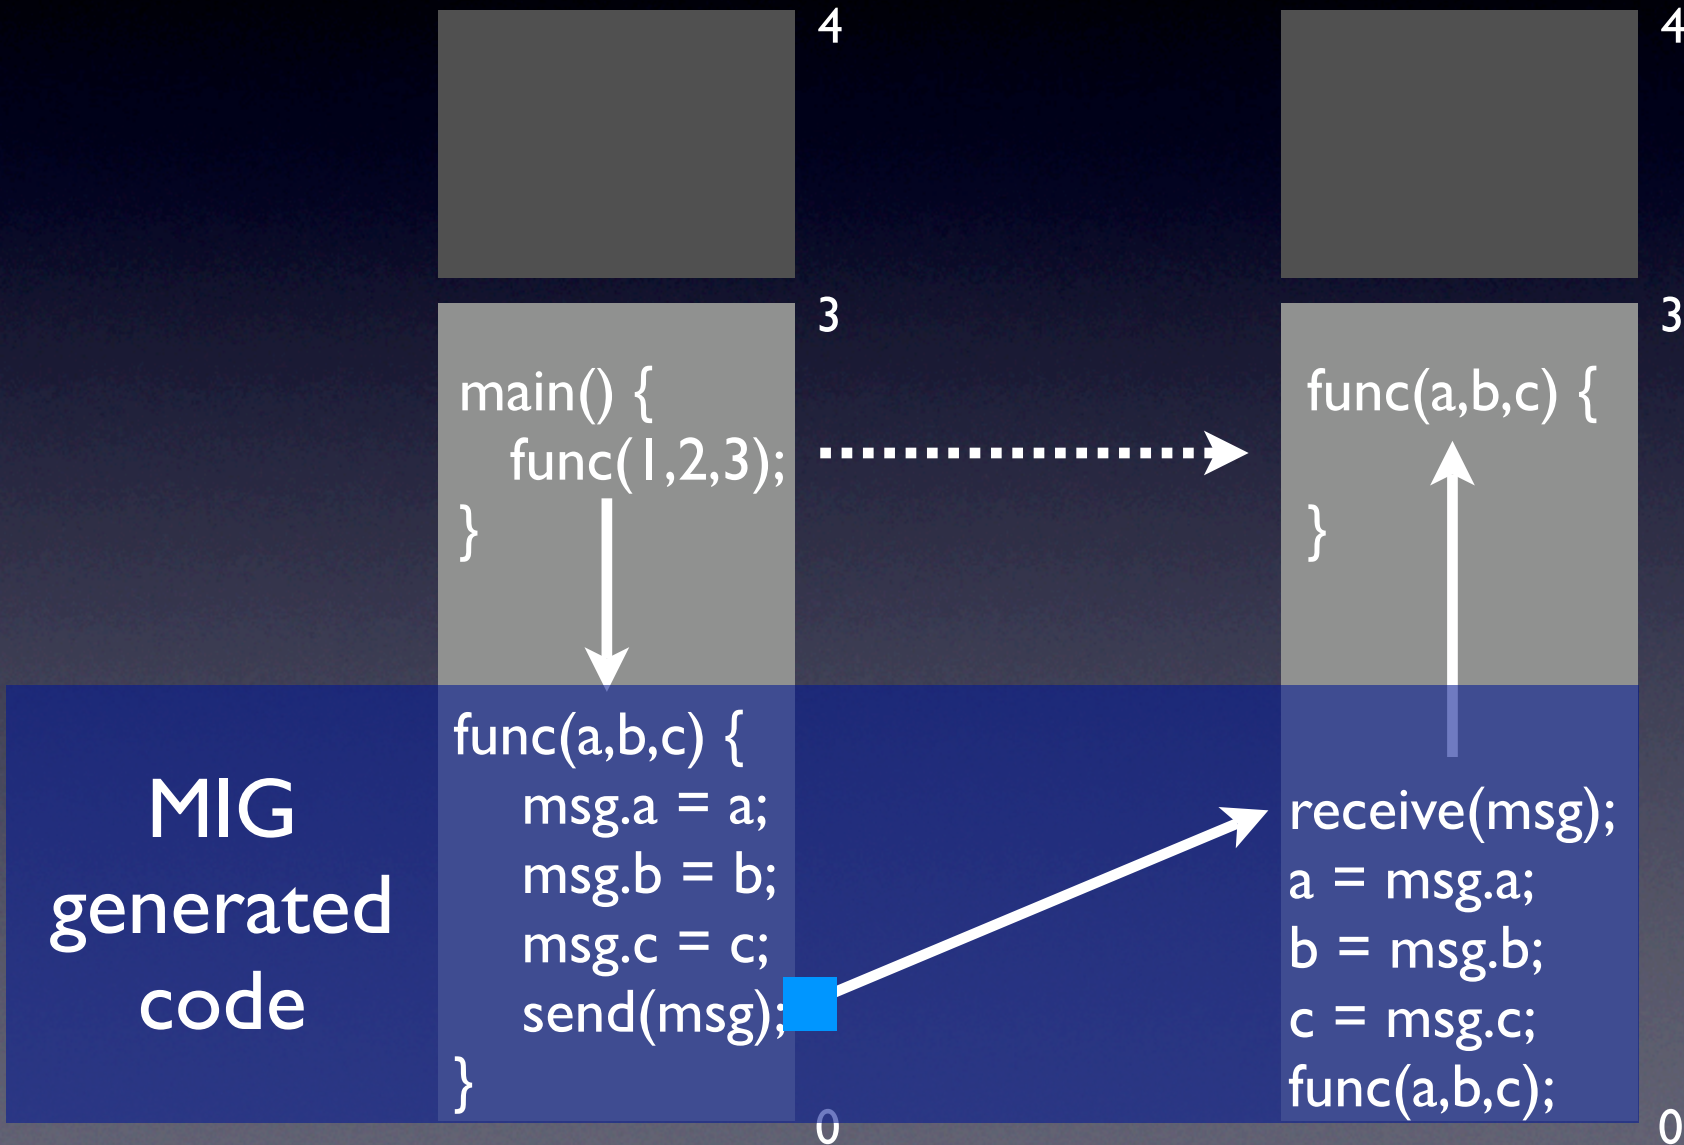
4

3

main() {
func(1,2,3);
}

func(a,b,c) {
msg.a = a;
msg.b = b;
msg.c = c;
send(msg);
}

0

MIG generated code

4

3

func(a,b,c) {
}

receive(msg);
a = msg.a;
b = msg.b;
c = msg.c;
func(a,b,c);

0